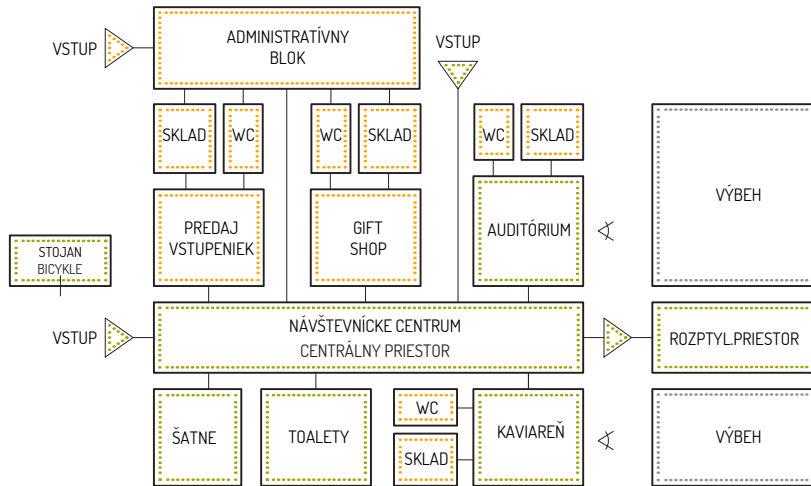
VSTUP

ADMINISTRATÍVNY BLOK

VSTUP

SKLAD

WC

WC

SKLAD

WC

SKLAD

VÝBEH

PREDAJ VSTUPENIEK

GIFT SHOP

AUDITÓRIUM

STOJAN BICYKLE

VSTUP

NÁVŠTEVNÍCKE CENTRUM
CENTRÁLNY PRIESTOR

ROZPTYL.PRIESTOR

ŠATNE

TOALETY

WC

KAVIAREŇ

SKLAD

VÝBEH